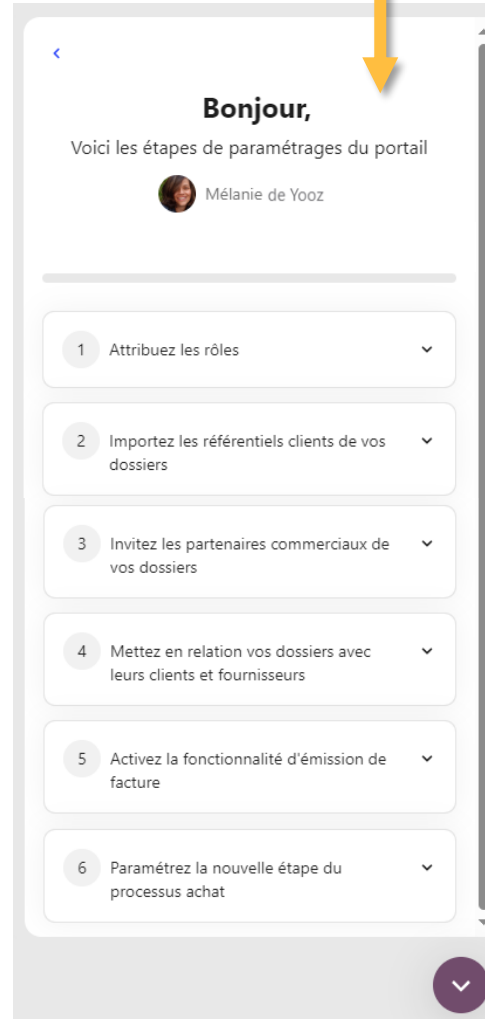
‹

Bonjour,

Voici les étapes de paramétrages du portail

Mélanie de Yooz

1 Attribuez les rôles

2 Importez les référentiels clients de vos dossiers

3 Invitez les partenaires commerciaux de vos dossiers

4 Mettez en relation vos dossiers avec leurs clients et fournisseurs

5 Activez la fonctionnalité d'émission de facture

6 Paramétrez la nouvelle étape du processus achat